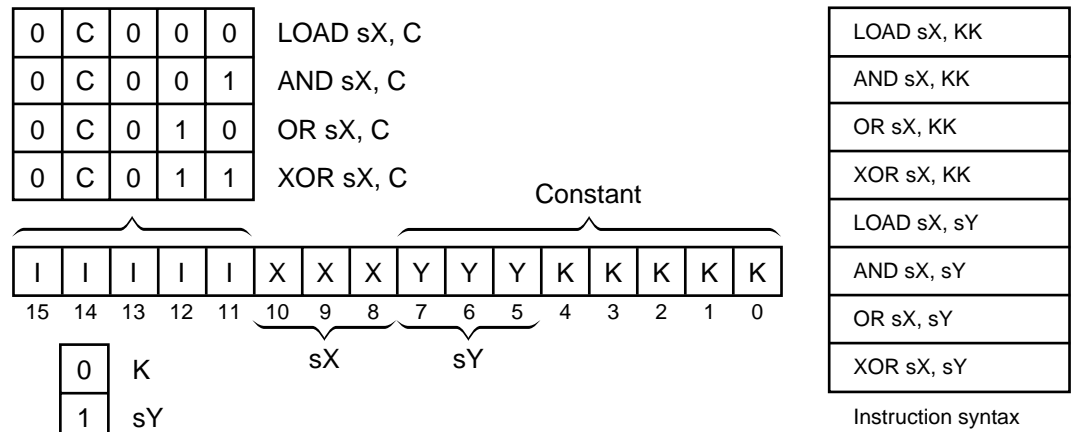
| 0 | C | 0 | 0 | 0 |
|---|---|---|---|---|
| 0 | C | 0 | 0 | 1 |
| 0 | C | 0 | 1 | 0 |
| 0 | C | 0 | 1 | 1 |

LOAD sX, C
AND sX, C
OR sX, C
XOR sX, C

Constant

| I | I | I | I | I | X | X | X | Y | Y | Y | K | K | K | K | K |
|---|---|---|---|---|---|---|---|---|---|---|---|---|---|---|---|
| 15 | 14 | 13 | 12 | 11 | 10 | 9 | 8 | 7 | 6 | 5 | 4 | 3 | 2 | 1 | 0 |

sX
sY

| 0 | K |
|---|---|
| 1 | sY |

| LOAD sX, KK |
|---|
| AND sX, KK |
| OR sX, KK |
| XOR sX, KK |
| LOAD sX, sY |
| AND sX, sY |
| OR sX, sY |
| XOR sX, sY |

Instruction syntax